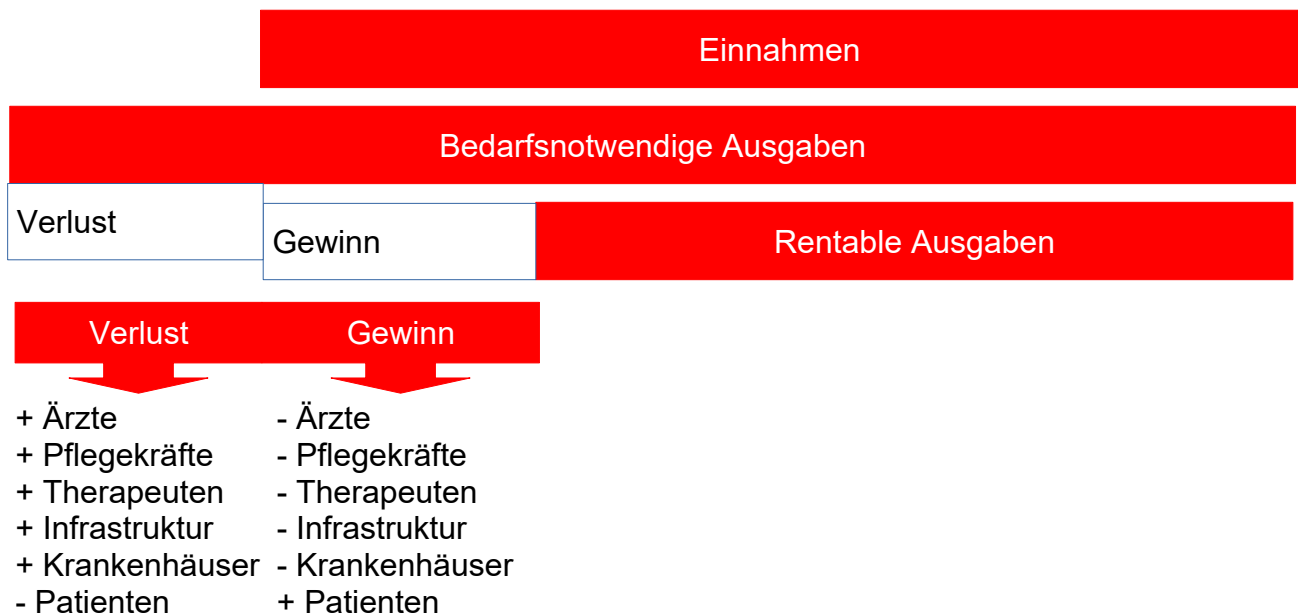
Einnahmen

Bedarfsnotwendige Ausgaben

Verlust

Gewinn

Rentable Ausgaben

Verlust

Gewinn

+ Ärzte
+ Pflegekräfte
+ Therapeuten
+ Infrastruktur
+ Krankenhäuser
- Patienten

- Ärzte
- Pflegekräfte
- Therapeuten
- Infrastruktur
- Krankenhäuser
+ Patienten